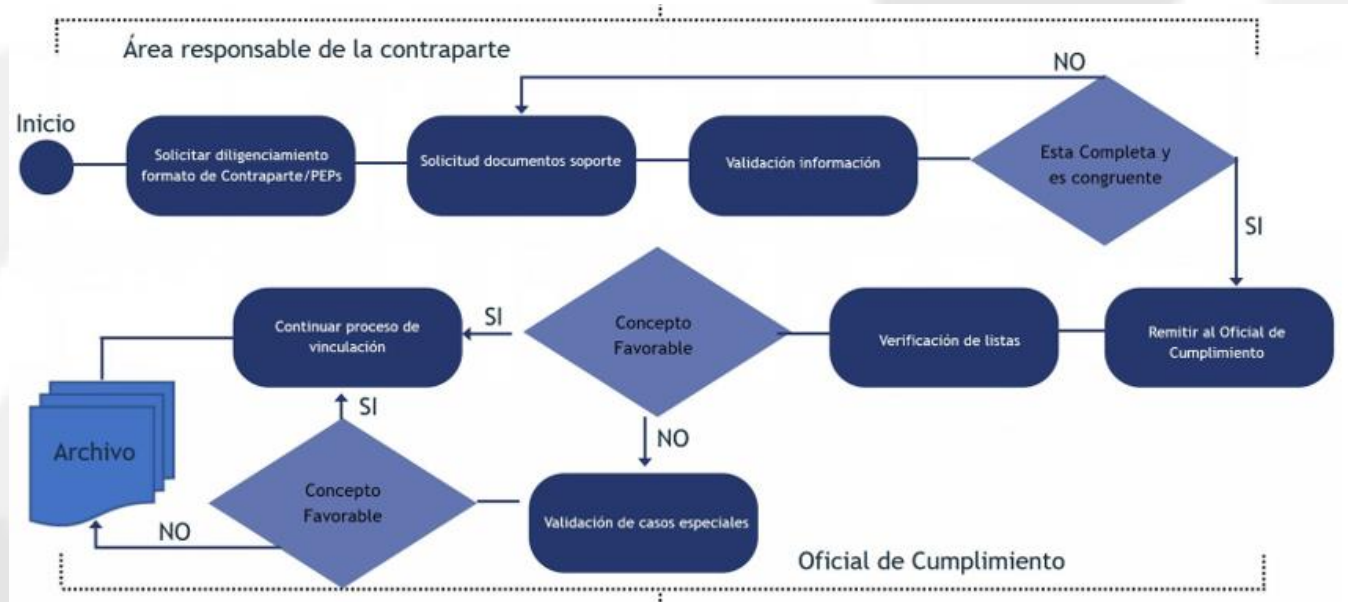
Área responsable de la contraparte

Inicio

Solicitar diligenciamiento formato de Contraparte/PEPs

Solicitud documentos soporte

Validación información

NO

Esta Completa y es congruente

SI

Remitir al Oficial de Cumplimiento

Verificación de listas

Concepto Favorable

SI

Continuar proceso de vinculación

NO

Validación de casos especiales

Concepto Favorable

SI

NO

Archivo

Oficial de Cumplimiento